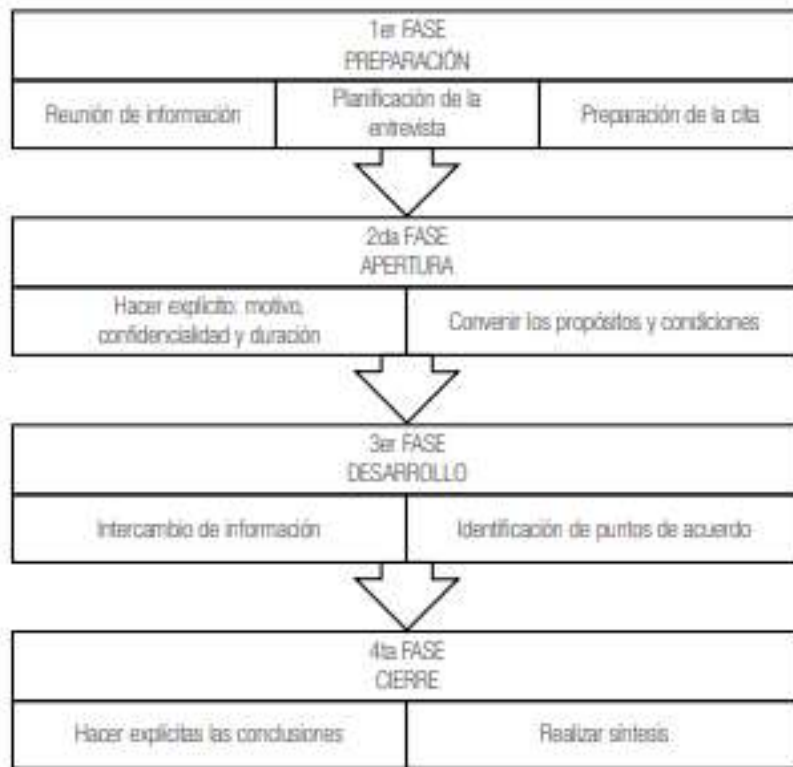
1er FASE
PREPARACIÓN

Reunión de información

Planificación de la entrevista

Preparación de la cita

2da FASE
APERTURA

Hacer explicito: motivo, confidencialidad y duración

Convenir los propósitos y condiciones

3er FASE
DESARROLLO

Intercambio de información

Identificación de puntos de acuerdo

4ta FASE
CIERRE

Hacer explicitas las conclusiones

Realizar síntesis